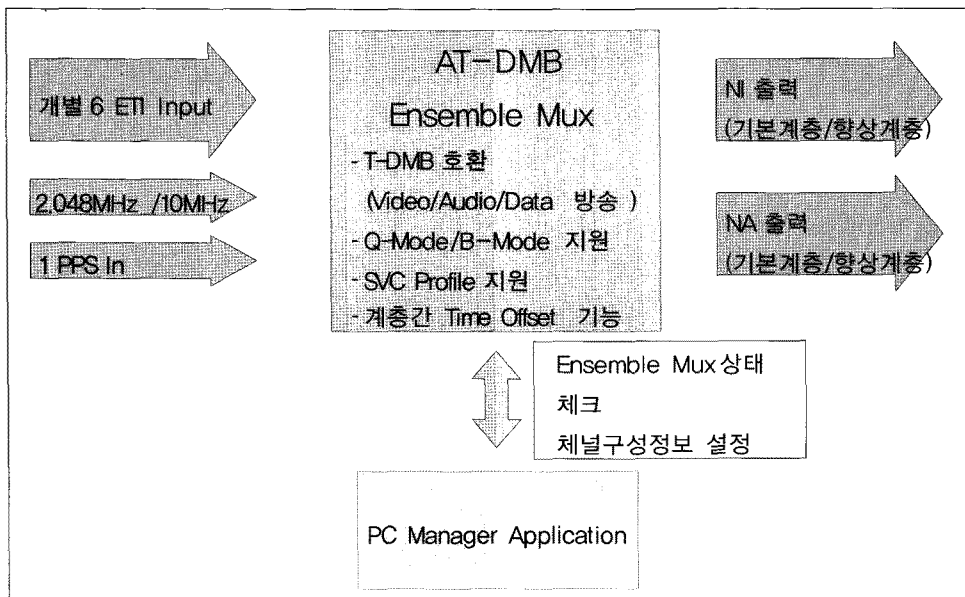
개별 6 ETI Input

2.048MHz /10MHz

1 PPS In

AT-DMB
Ensemble Mux

- T-DMB 호환
(Video/Audio/Data 방송 )
- Q-Mode/B-Mode 지원
- SVC Profile 지원
- 계층간 Time Offset 기능

NI 출력
(기본계층/향상계층)

NA 출력
(기본계층/향상계층)

Ensemble Mux상태
체크
체널구성정보 설정

PC Manager Application